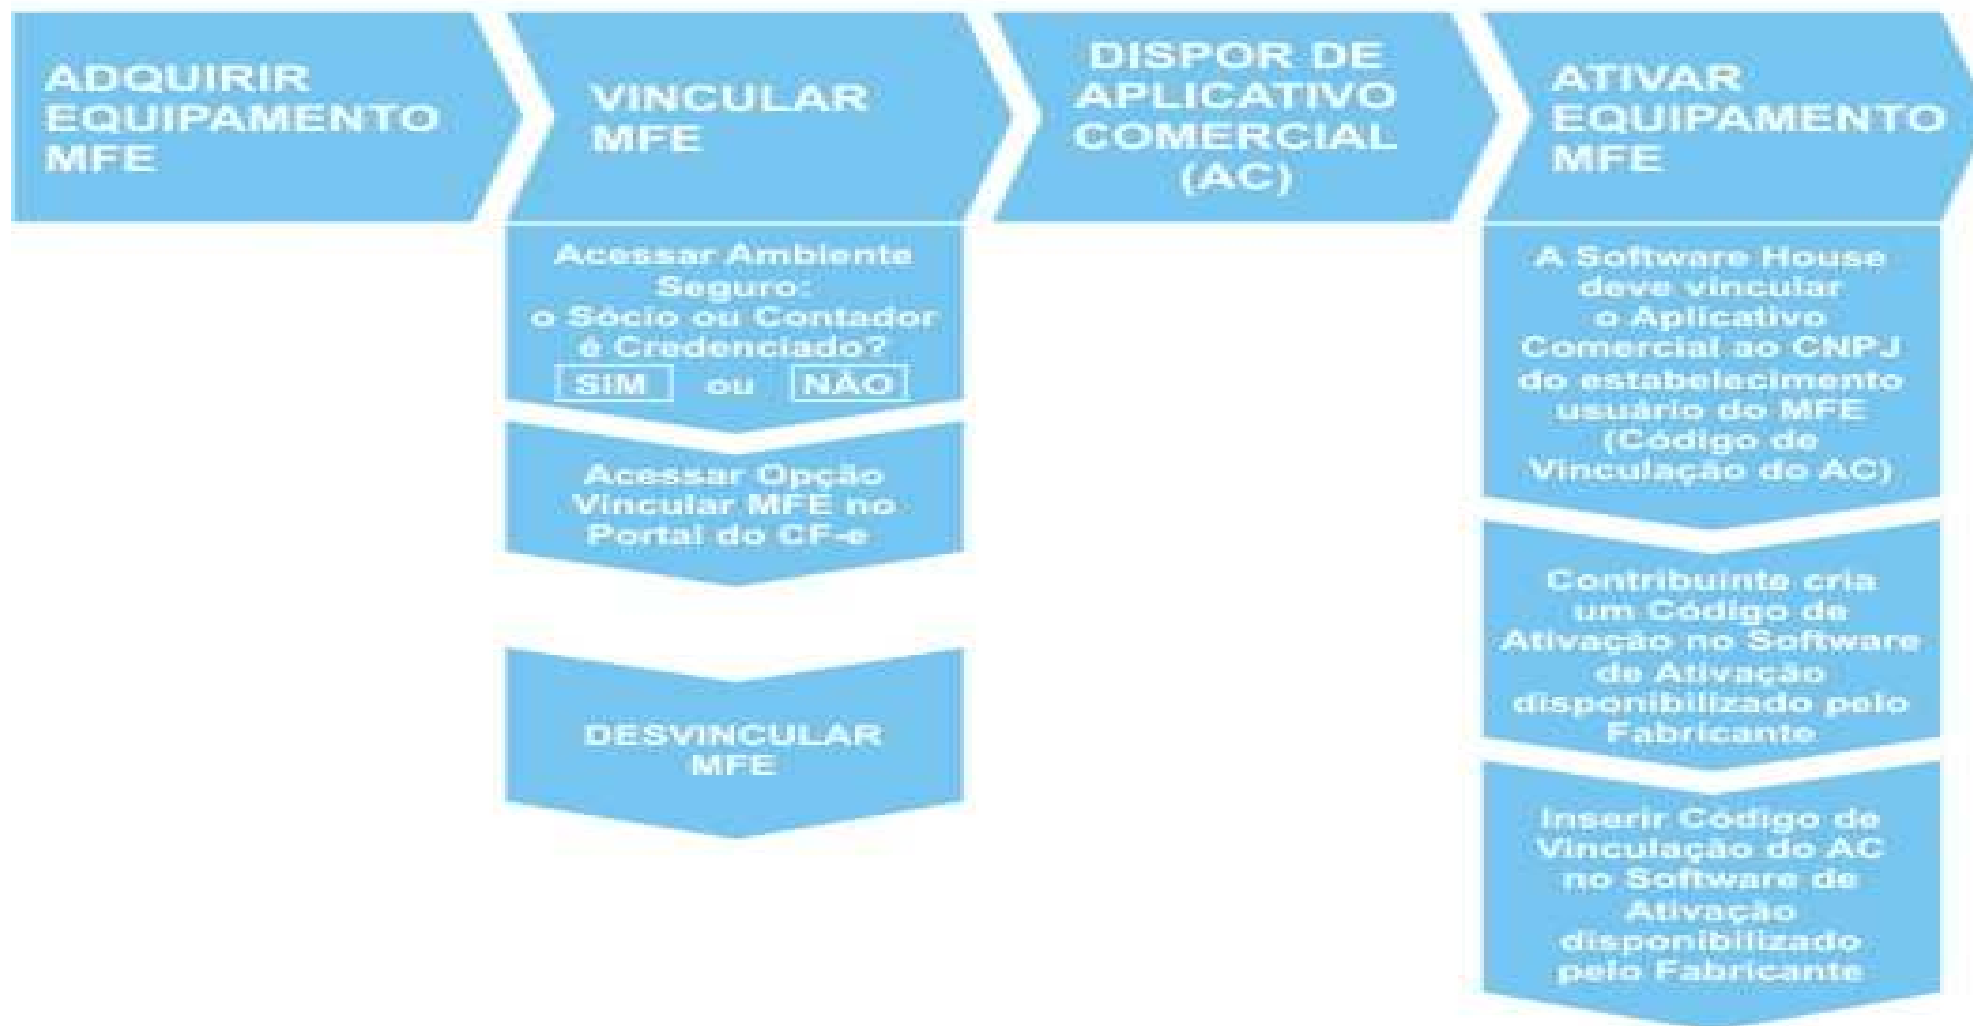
ADQUIRIR EQUIPAMENTO MFE

VINCULAR MFE

Acessar Ambiente Seguro: o Sócio ou Contador é Credenciado?
SIM ou NÃO

Acessar Opção Vincular MFE no Portal do CF-e

DESVINCULAR MFE

DISPOR DE APLICATIVO COMERCIAL (AC)

ATIVAR EQUIPAMENTO MFE

A Software House deve vincular o Aplicativo Comercial ao CNPJ do estabelecimento usuário do MFE (Código de Vinculação do AC)

Contribuinte cria um Código de Ativação no Software de Ativação disponibilizado pelo Fabricante

Inserir Código de Vinculação do AC no Software de Ativação disponibilizado pelo Fabricante